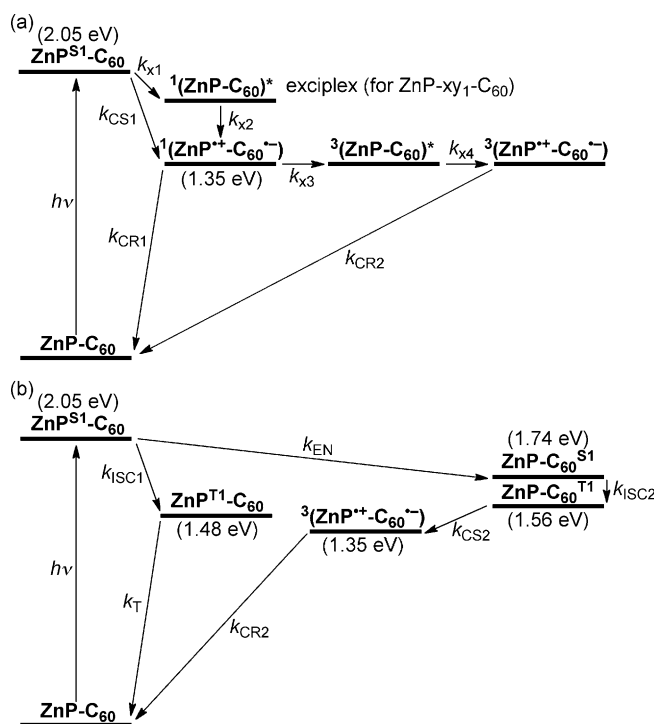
(a)
(2.05 eV)
$ZnP^{S1}$-$C_{60}$
$k_{x1}$
$^1(ZnP$-$C_{60})^*$ exciplex (for ZnP-xy$_1$-$C_{60}$)
$k_{CS1}$
$k_{x2}$
$^1(ZnP^{•+}$-$C_{60}^{•-})$
(1.35 eV)
$k_{x3}$
$^3(ZnP$-$C_{60})^*$
$k_{x4}$
$^3(ZnP^{•+}$-$C_{60}^{•-})$
$h\nu$
$k_{CR1}$
$k_{CR2}$
ZnP-$C_{60}$

(b)
(2.05 eV)
$ZnP^{S1}$-$C_{60}$
$k_{EN}$
(1.74 eV)
ZnP-$C_{60}^{S1}$
$k_{ISC1}$
ZnP-$C_{60}^{T1}$
$k_{ISC2}$
$ZnP^{T1}$-$C_{60}$
(1.48 eV)
$^3(ZnP^{•+}$-$C_{60}^{•-})$
(1.35 eV)
$k_{CS2}$
(1.56 eV)
$h\nu$
$k_T$
$k_{CR2}$
ZnP-$C_{60}$